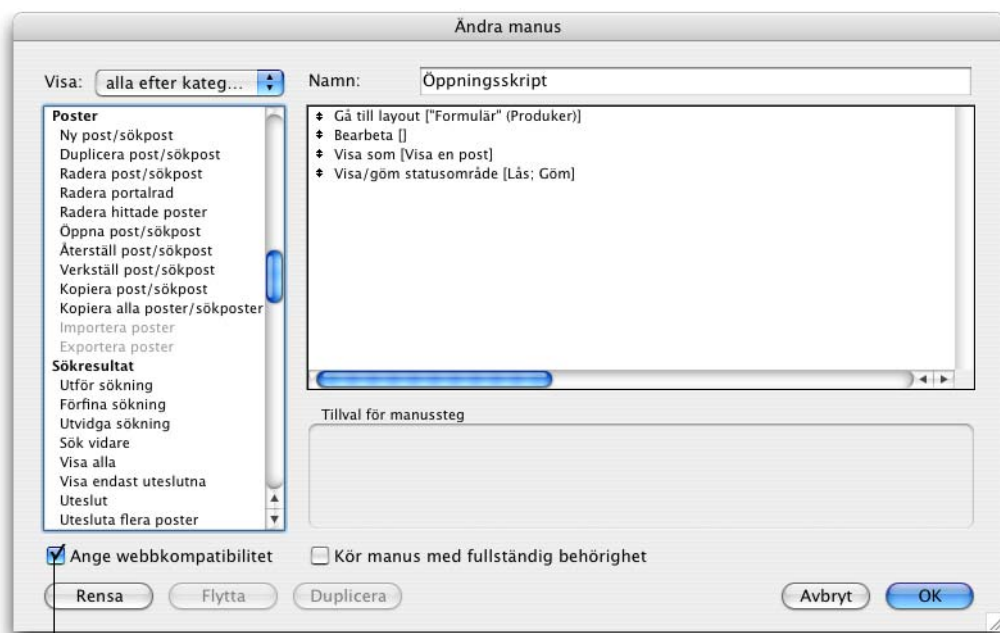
Ändra manus

Visa: alla efter kateg...

Namn: Öppningsskript

Poster
Ny post/sökpost
Duplicera post/sökpost
Radera post/sökpost
Radera portalrad
Radera hittade poster
Öppna post/sökpost
Återställ post/sökpost
Verkställ post/sökpost
Kopiera post/sökpost
Kopiera alla poster/sökposter
Importera poster
Exportera poster
Sökresultat
Utför sökning
Förfina sökning
Utvidga sökning
Sök vidare
Visa alla
Visa endast uteslutna
Uteslut
Utesluta flera poster

Gå till layout ["Formulär" (Produker)]
Bearbeta []
Visa som [Visa en post]
Visa/göm statusområde [Lås; Göm]

Tillval för manussteg

Ange webbkompatibilitet
Kör manus med fullständig behörighet

Rensa
Flytta
Duplicera
Avbryt
OK